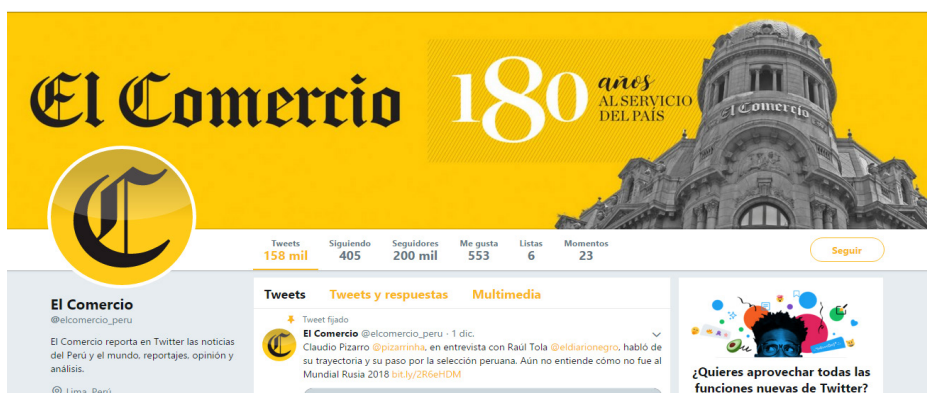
El Comercio

180 años AL SERVICIO DEL PAÍS

El Comercio

C

| Tweets | Siguiendo | Seguidores | Me gusta | Listas | Momentos |
|---|---|---|---|---|---|
| 158 mil | 405 | 200 mil | 553 | 6 | 23 |

Seguir

El Comercio
@elcomercio_peru

El Comercio reporta en Twitter las noticias del Perú y el mundo, reportajes, opinión y análisis.

Lima, Perú

Tweets Tweets y respuestas Multimedia

Tweet fijado
El Comercio @elcomercio_peru · 1 dic.
Claudio Pizarro @pizarrinha, en entrevista con Raúl Tola @eldiarionegro, habló de su trayectoria y su paso por la selección peruana. Aún no entiende cómo no fue al Mundial Rusia 2018 bit.ly/2R6eHDM

¿Quieres aprovechar todas las funciones nuevas de Twitter?